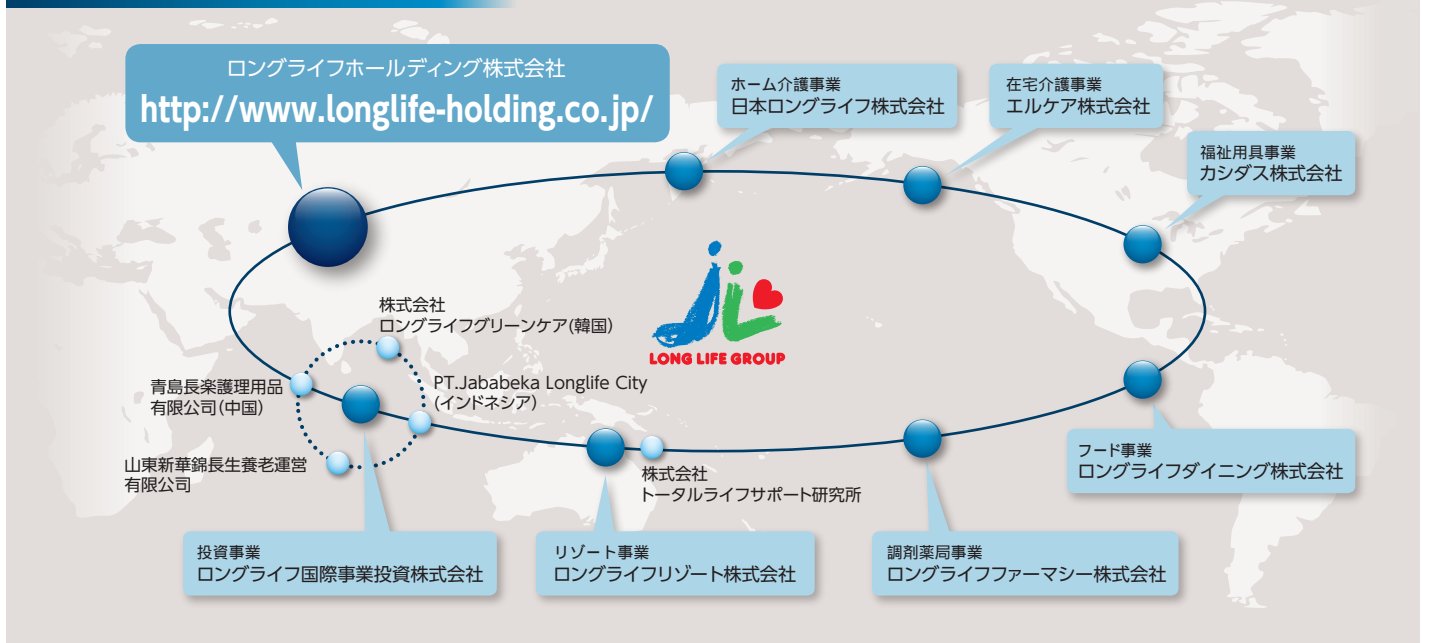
ロングライフホールディング株式会社
http://www.longlife-holding.co.jp/

ホーム介護事業
日本ロングライフ株式会社

在宅介護事業
エルケア株式会社

福祉用具事業
カシダス株式会社

株式会社
ロングライフグリーンケア(韓国)

LONG LIFE GROUP

青島長楽護理用品
有限公司(中国)

PT.Jababeka Longlife City
(インドネシア)

山東新華錦長生養老運営
有限公司

株式会社
トータルライフサポート研究所

フード事業
ロングライフダイニング株式会社

投資事業
ロングライフ国際事業投資株式会社

リゾート事業
ロングライフリゾート株式会社

調剤薬局事業
ロングライフファーマシー株式会社